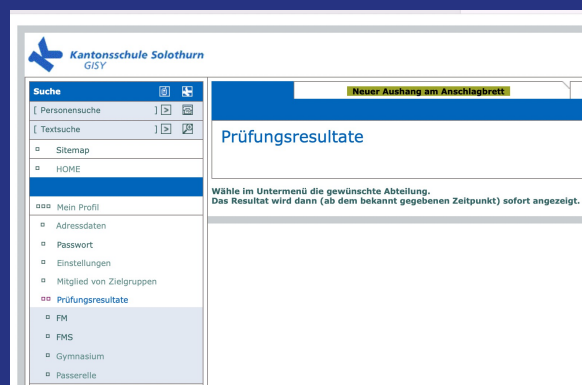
Kantonsschule Solothurn
GISY

Suche

[ Personensuche ] >

[ Textsuche ] >

Sitemap

HOME

Mein Profil

Adressdaten

Passwort

Einstellungen

Mitglied von Zielgruppen

Prüfungsresultate

FM

FMS

Gymnasium

Passerelle

Neuer Aushang am Anschlagbrett

Prüfungsresultate

Wähle im Untermenü die gewünschte Abteilung.
Das Resultat wird dann (ab dem bekannt gegebenen Zeitpunkt) sofort angezeigt.